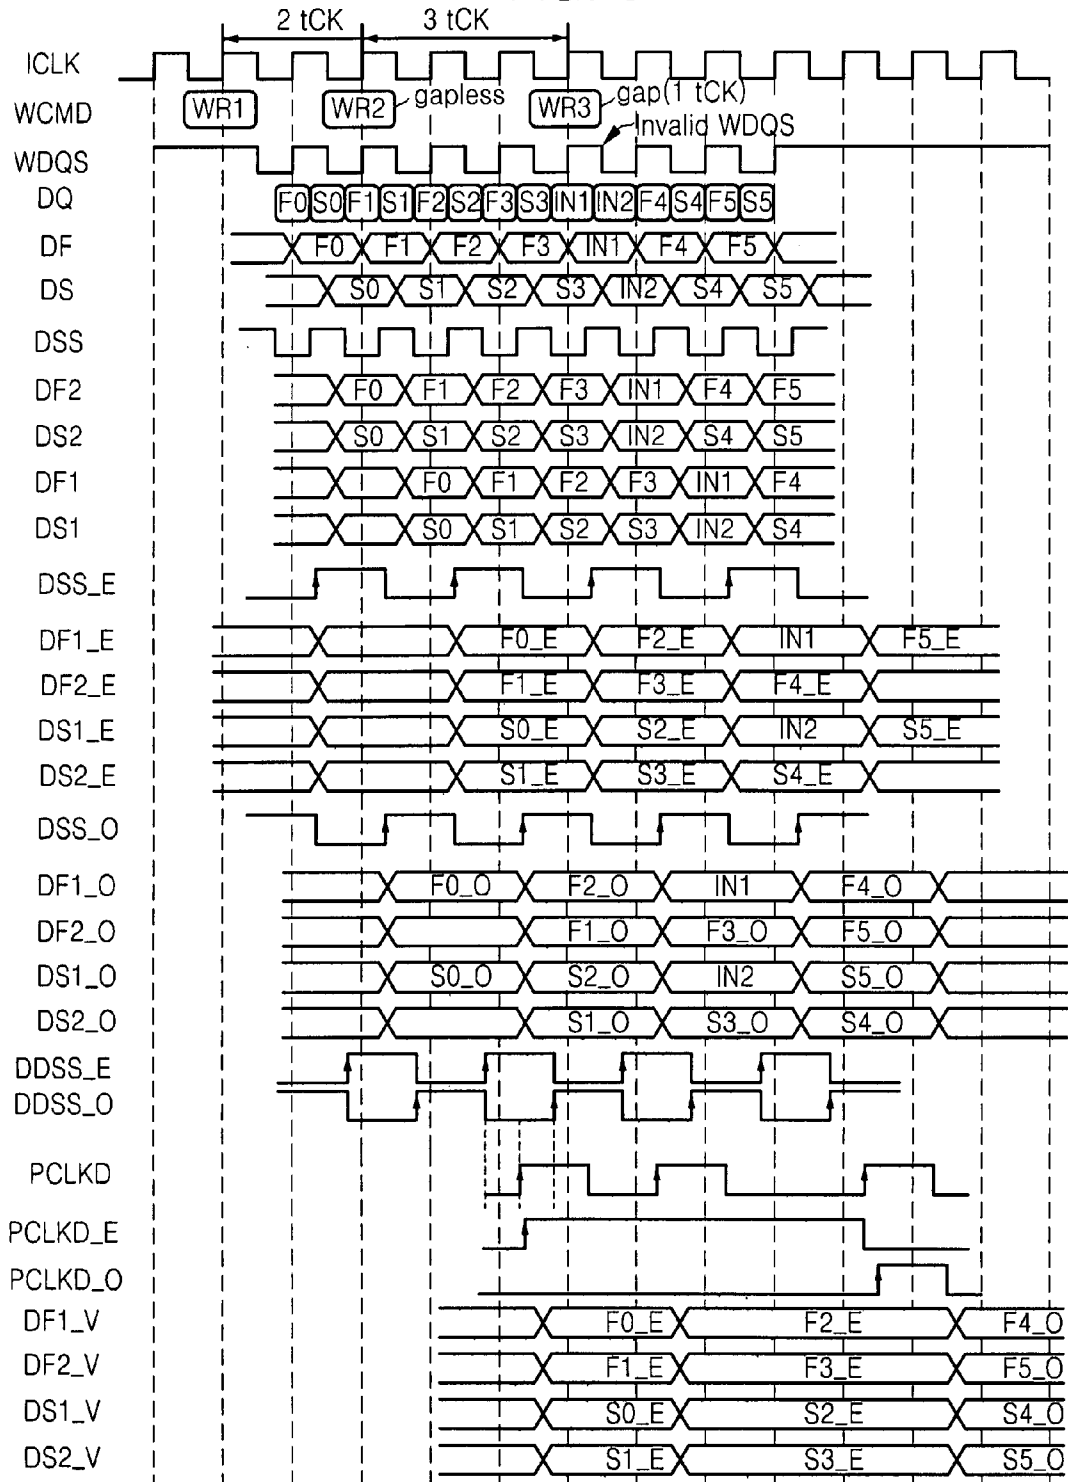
2 tCK
3 tCK

ICLK
WCMD
WR1
WR2
gapless
WR3
gap(1 tCK)
Invalid WDQS
WDQS
DQ
F0 S0 F1 S1 F2 S2 F3 S3 IN1 IN2 F4 S4 F5 S5
DF
F0 F1 F2 F3 IN1 F4 F5
DS
S0 S1 S2 S3 IN2 S4 S5
DSS
DF2
F0 F1 F2 F3 IN1 F4 F5
DS2
S0 S1 S2 S3 IN2 S4 S5
DF1
F0 F1 F2 F3 IN1 F4
DS1
S0 S1 S2 S3 IN2 S4
DSS_E
DF1_E
F0_E F2_E IN1 F5_E
DF2_E
F1_E F3_E F4_E
DS1_E
S0_E S2_E IN2 S5_E
DS2_E
S1_E S3_E S4_E
DSS_O
DF1_O
F0_O F2_O IN1 F4_O
DF2_O
F1_O F3_O F5_O
DS1_O
S0_O S2_O IN2 S5_O
DS2_O
S1_O S3_O S4_O
DDSS_E
DDSS_O
PCLKD
PCLKD_E
PCLKD_O
DF1_V
F0_E F2_E F4_O
DF2_V
F1_E F3_E F5_O
DS1_V
S0_E S2_E S4_O
DS2_V
S1_E S3_E S5_O